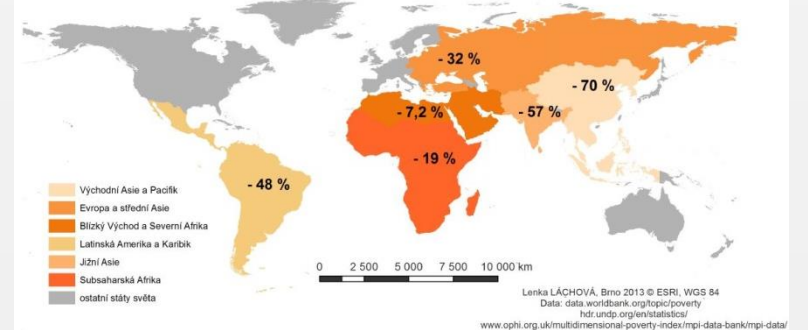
- 32 %

- 70 %

- 7,2 %

- 57 %

- 19 %

- 48 %

Východní Asie a Pacifik
Evropa a střední Asie
Blízký Východ a Severní Afrika
Latinská Amerika a Karibik
Jižní Asie
Subsaharská Afrika
ostatní státy světa

0 2 500 5 000 7 500 10 000 km

Lenka LÁCHOVÁ, Brno 2013 © ESRI, WGS 84
Data: data.worldbank.org/topic/poverty
hdr.undp.org/en/statistics/
www.ophi.org.uk/multidimensional-poverty-index/mpi-data-bank/mpi-data/